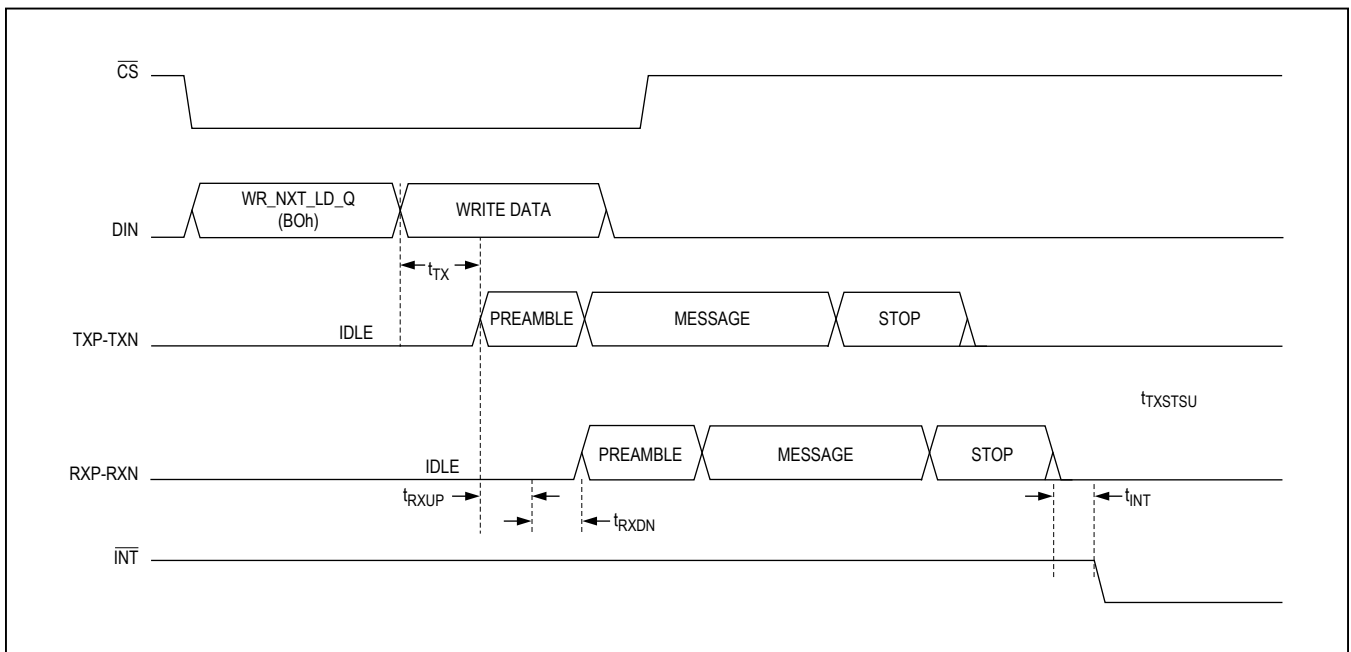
$\overline{CS}$

DIN

WR_NXT_LD_Q
(BOh)

WRITE DATA

$t_{TX}$

TXP-TXN

IDLE

PREAMBLE

MESSAGE

STOP

$t_{TXSTSU}$

RXP-RXN

IDLE

PREAMBLE

MESSAGE

STOP

$t_{RXUP}$

$t_{RXDN}$

$t_{INT}$

$\overline{INT}$